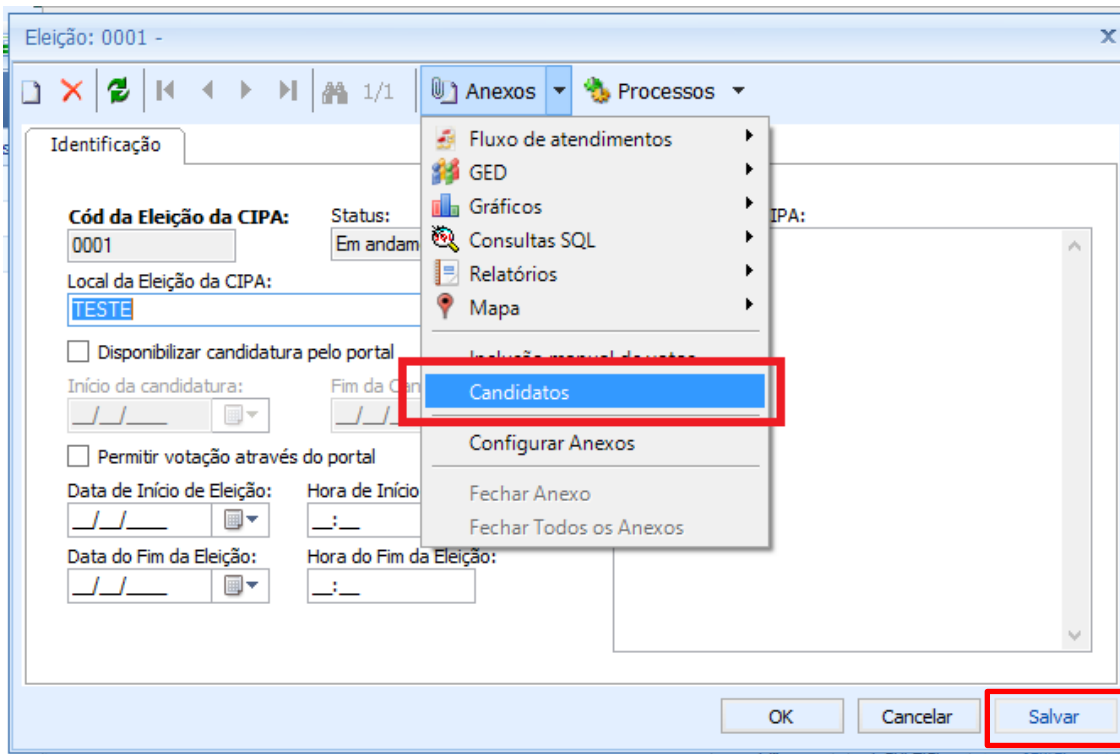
Eleição: 0001 -

x

1/1

Anexos

Processos

Identificação

Cód da Eleição da CIPA:

0001

Status:

Em andam

Local da Eleição da CIPA:

TESTE

Disponibilizar candidatura pelo portal

Início da candidatura:

__/__/____

Fim da Can

__/__/

Permitir votação através do portal

Data de Início de Eleição:

__/__/____

Hora de Início

__:__

Data do Fim da Eleição:

__/__/____

Hora do Fim da Eleição:

__:__

IPA:

Fluxo de atendimentos

GED

Gráficos

Consultas SQL

Relatórios

Mapa

Inclusão manual de votos

Candidatos

Configurar Anexos

Fechar Anexo

Fechar Todos os Anexos

OK

Cancelar

Salvar